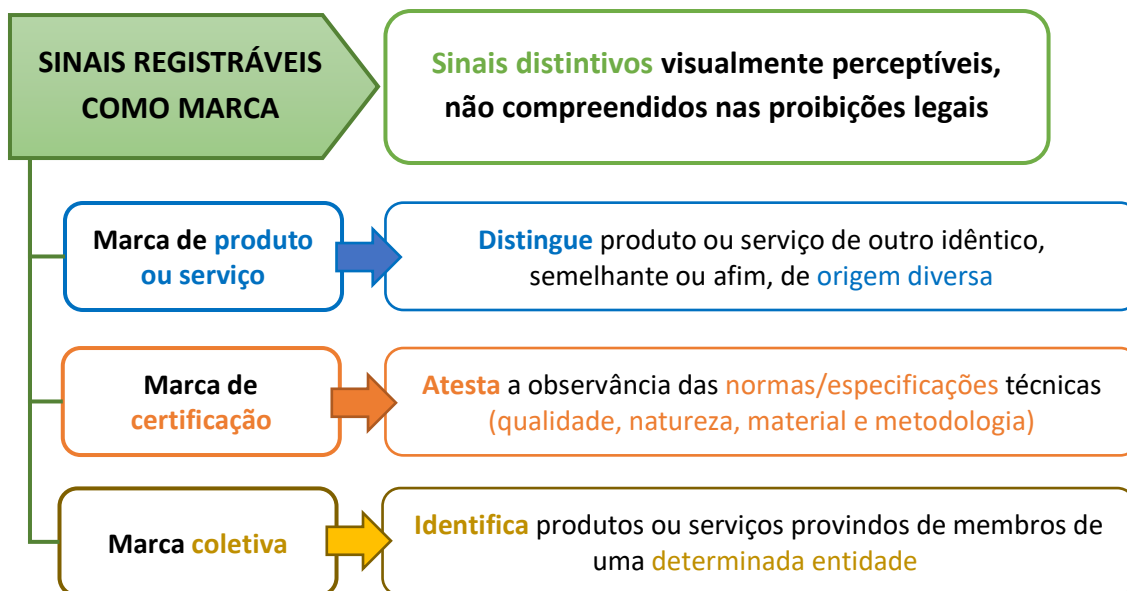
SINAIS REGISTRÁVEIS COMO MARCA

Sinais distintivos visualmente perceptíveis, não compreendidos nas proibições legais

Marca de produto ou serviço

Distingue produto ou serviço de outro idêntico, semelhante ou afim, de origem diversa

Marca de certificação

Atesta a observância das normas/especificações técnicas (qualidade, natureza, material e metodologia)

Marca coletiva

Identifica produtos ou serviços provindos de membros de uma determinada entidade